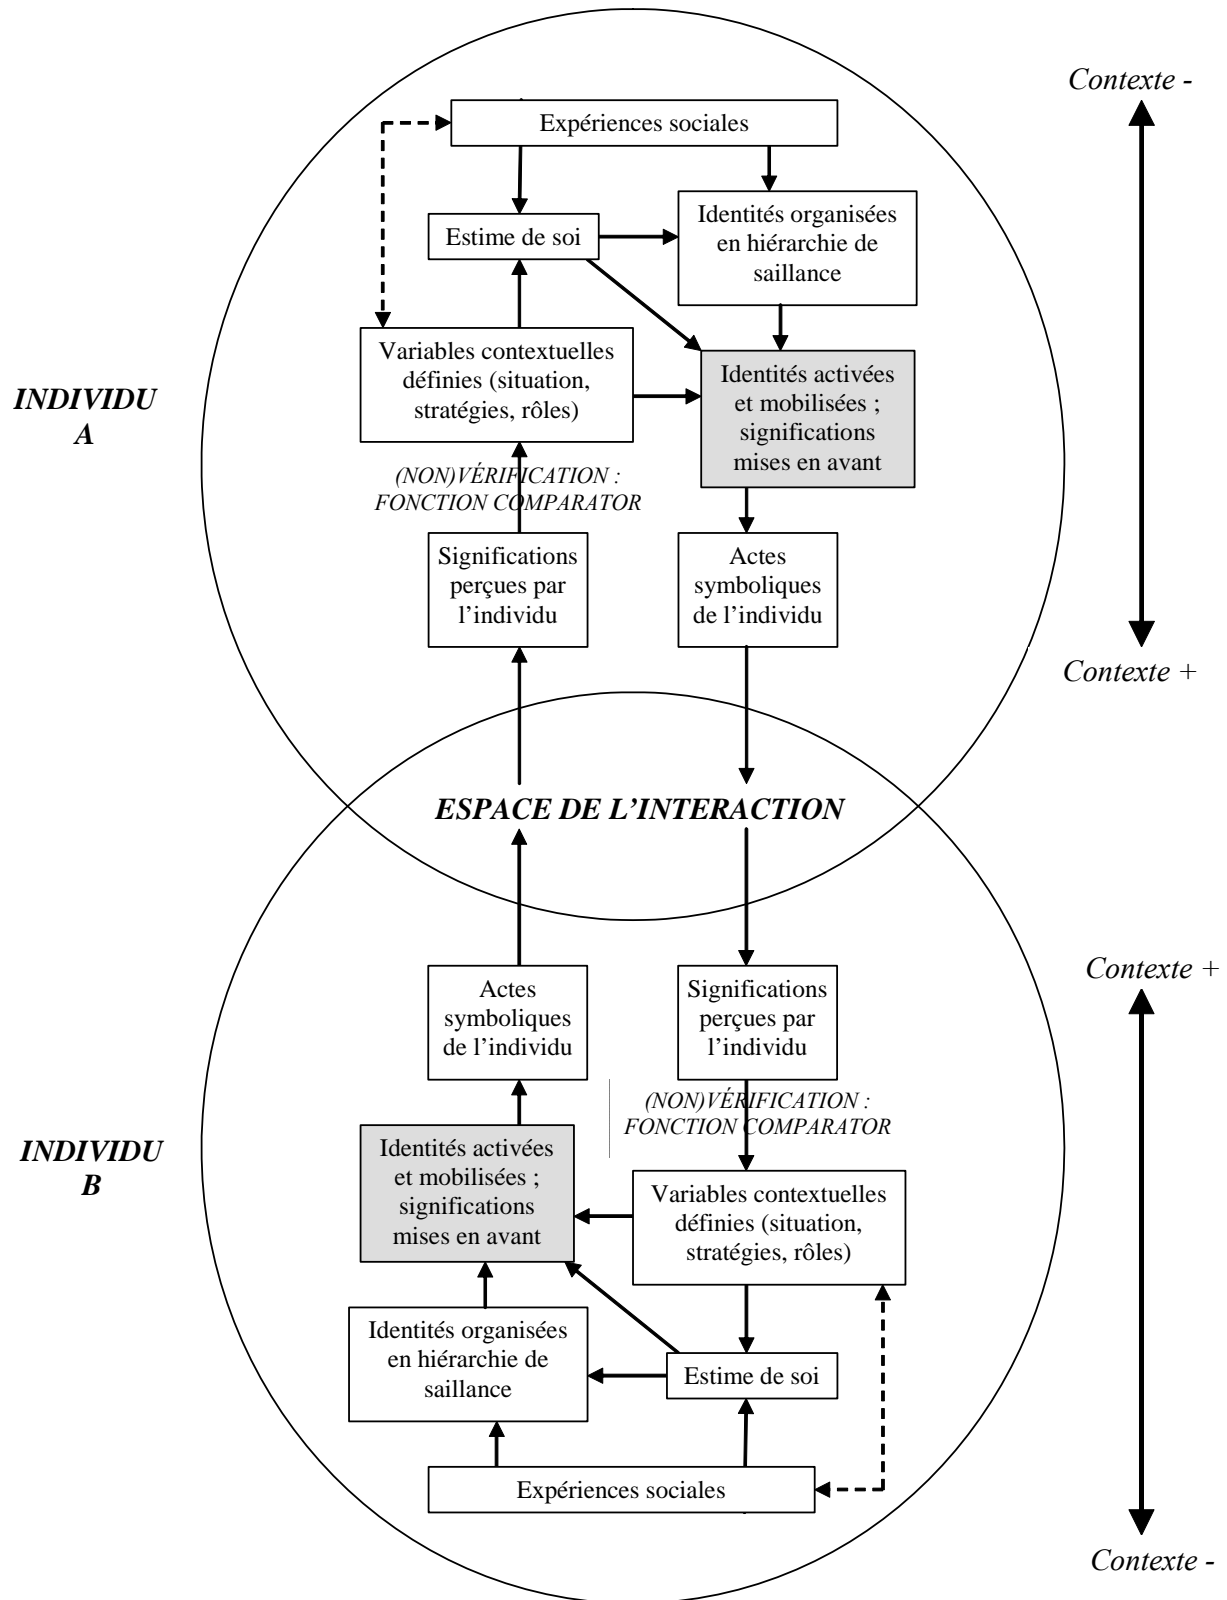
Contexte -

Expériences sociales

Estime de soi

Identités organisées en hiérarchie de saillance

INDIVIDU A

Variables contextuelles définies (situation, stratégies, rôles)

Identités activées et mobilisées ; significations mises en avant

(NON)VÉRIFICATION : FONCTION COMPARATOR

Significations perçues par l'individu

Actes symboliques de l'individu

Contexte +

ESPACE DE L'INTERACTION

Contexte +

Actes symboliques de l'individu

Significations perçues par l'individu

(NON)VÉRIFICATION : FONCTION COMPARATOR

INDIVIDU B

Identités activées et mobilisées ; significations mises en avant

Variables contextuelles définies (situation, stratégies, rôles)

Identités organisées en hiérarchie de saillance

Estime de soi

Expériences sociales

Contexte -